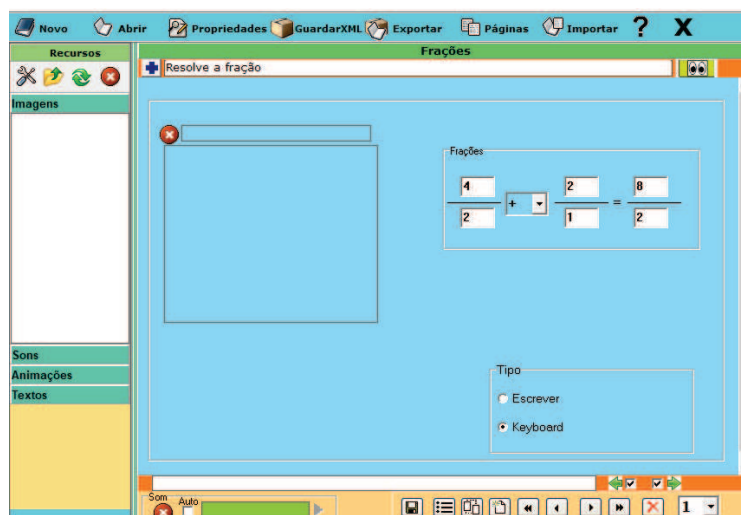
Novo Abrir Propriedades GuardarXML Exportar Páginas Importar ? X

Recursos

Imagens

Sons
Animações
Textos

Frações

Resolve a fração

Frações

$\frac{4}{2}$ + $\frac{2}{1}$ = $\frac{8}{2}$

Tipo
Escrever
Keyboard

Som
Auto

1